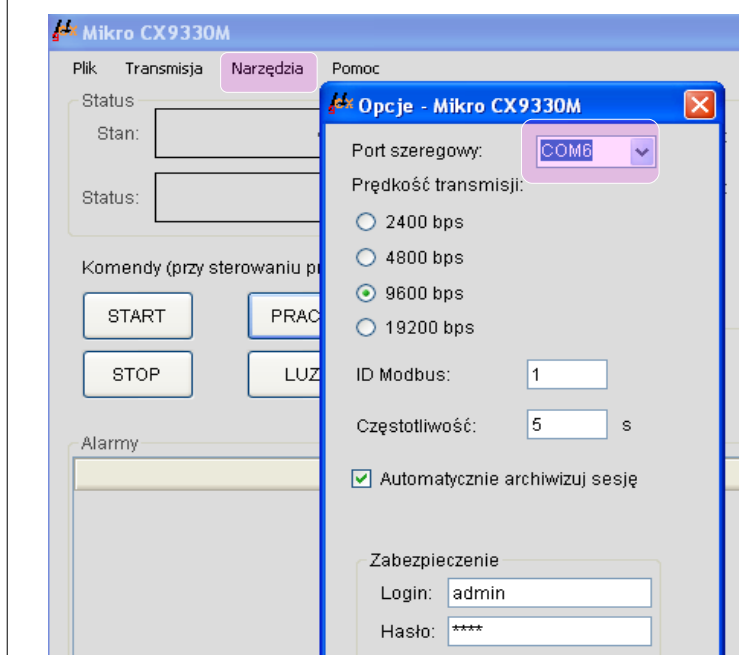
Mikro CX9330M

Plik Transmisja Narzędzia Pomoc

Status

Stan:

Status:

Komendy (przy sterowaniu pr

START

PRAC

STOP

LUZ

Alarmy

Opcje - Mikro CX9330M

Port szeregowy: COM6

Prędkość transmisji:

2400 bps

4800 bps

9600 bps

19200 bps

ID Modbus: 1

Częstotliwość: 5 s

Automatycznie archiwizuj sesję

Zabezpieczenie

Login: admin

Hasło: ****